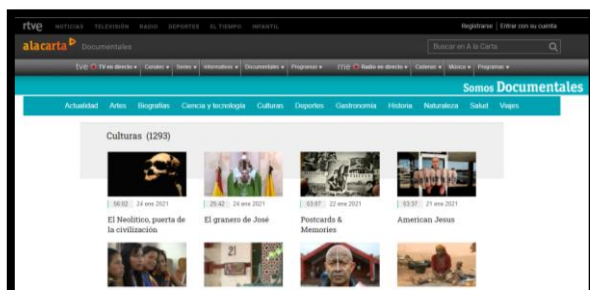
rtve NOTICIAS TELEVISIÓN RADIO DEPORTES EL TIEMPO INFANTIL

Registrarse | Entrar con su cuenta

alacarta Documentales

Buscar en A la Carta

tve TV en directo Canales Series Informativos Documentales Programas rtve Radio en directo Cadenas Música Programas

Somos Documentales

Actualidad Artes Biografías Ciencia y tecnología Culturas Deportes Gastronomía Historia Naturaleza Salud Viajes

Culturas (1293)

56:02 24 ene 2021
El Neolítico, puerta de la civilización

25:42 24 ene 2021
El granero de José

53:07 22 ene 2021
Postcards & Memories

53:37 21 ene 2021
American Jesus

21